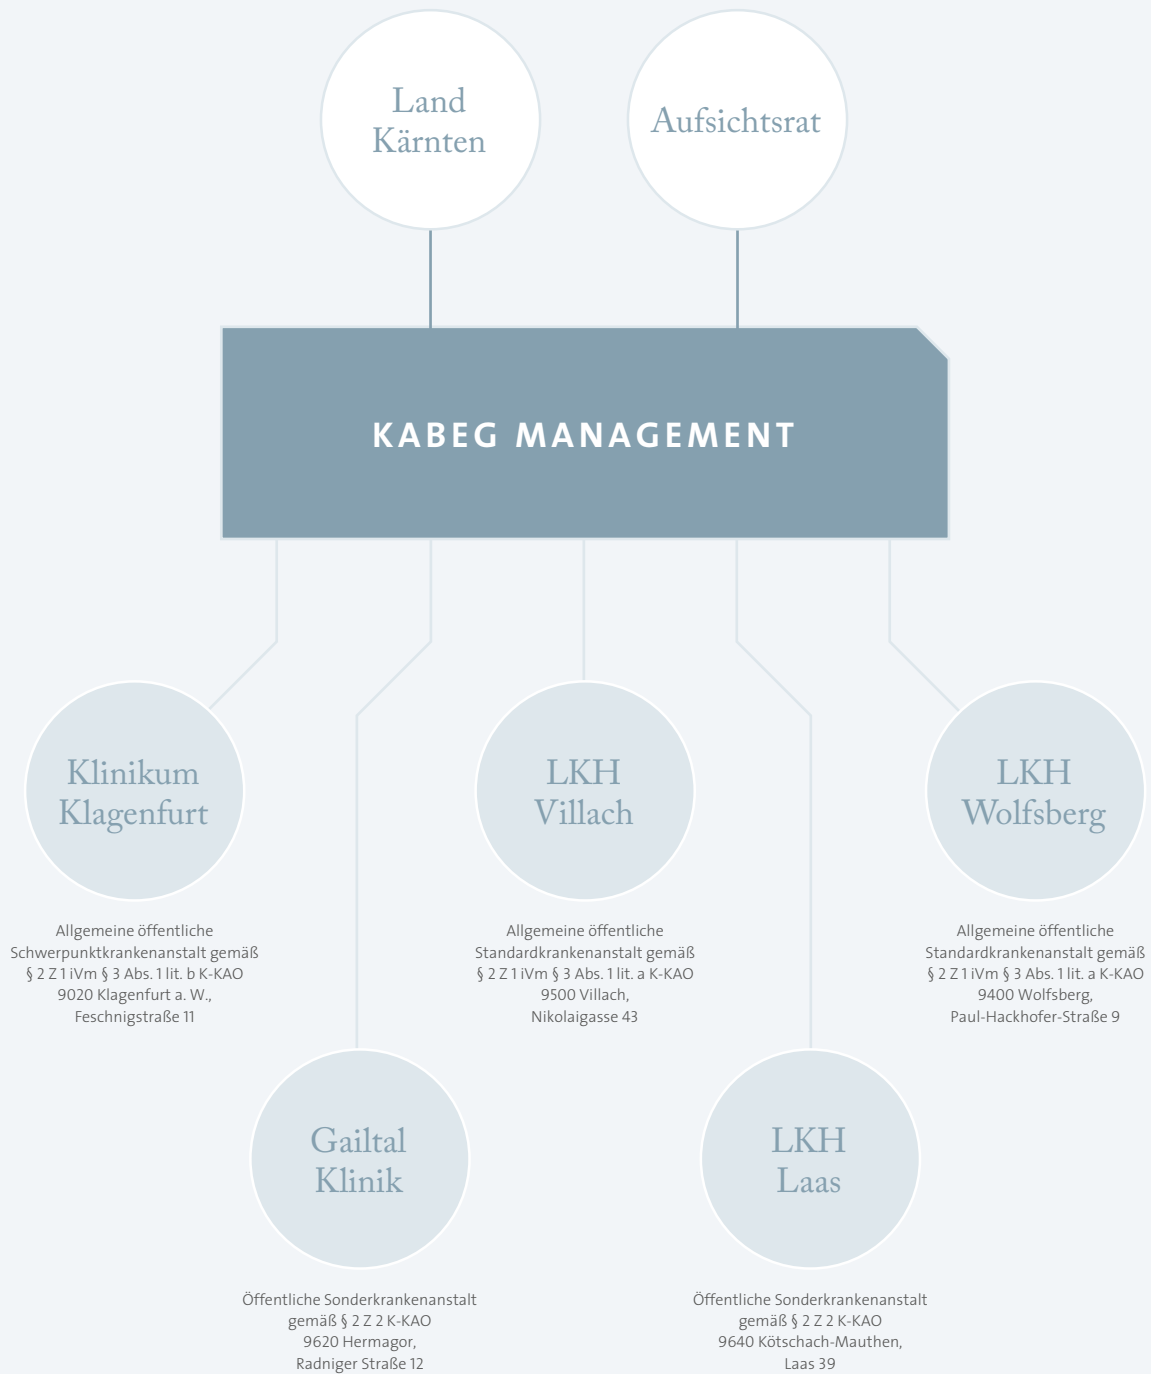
Land Kärnten

Aufsichtsrat

KABEG MANAGEMENT

Klinikum Klagenfurt

Allgemeine öffentliche Schwerpunktkrankenanstalt gemäß § 2 Z 1 iVm § 3 Abs. 1 lit. b K-KAO 9020 Klagenfurt a. W., Feschnigstraße 11

LKH Villach

Allgemeine öffentliche Standardkrankenanstalt gemäß § 2 Z 1 iVm § 3 Abs. 1 lit. a K-KAO 9500 Villach, Nikolaigasse 43

LKH Wolfsberg

Allgemeine öffentliche Standardkrankenanstalt gemäß § 2 Z 1 iVm § 3 Abs. 1 lit. a K-KAO 9400 Wolfsberg, Paul-Hackhofer-Straße 9

Gailtal Klinik

Öffentliche Sonderkrankenanstalt gemäß § 2 Z 2 K-KAO 9620 Hermagor, Radniger Straße 12

LKH Laas

Öffentliche Sonderkrankenanstalt gemäß § 2 Z 2 K-KAO 9640 Kötschach-Mauthen, Laas 39